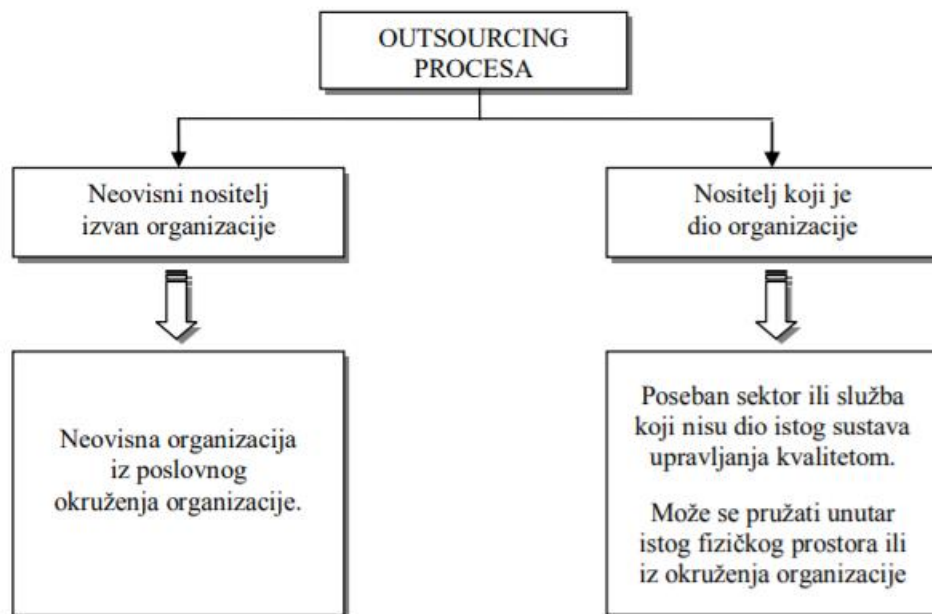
OUTSOURCING PROCESA

Neovisni nositelj izvan organizacije

Nositelj koji je dio organizacije

Neovisna organizacija iz poslovnog okruženja organizacije.

Poseban sektor ili služba koji nisu dio istog sustava upravljanja kvalitetom.

Može se pružati unutar istog fizičkog prostora ili iz okruženja organizacije